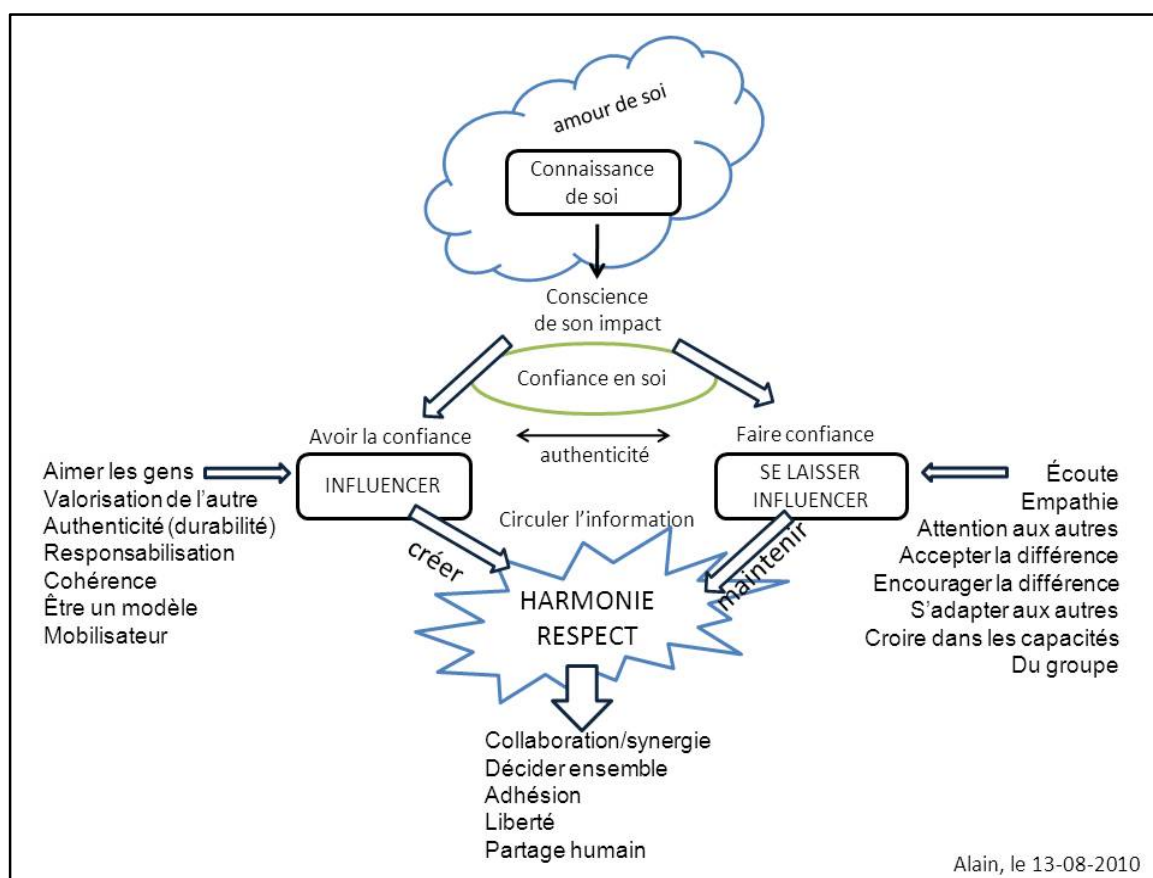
amour de soi

Connaissance de soi

Conscience de son impact

Confiance en soi

Avoir la confiance

authenticité

Faire confiance

Aimer les gens
Valorisation de l'autre
Authenticité (durabilité)
Responsabilisation
Cohérence
Être un modèle
Mobilisateur

INFLUENCER

SE LAISSER INFLUENCER

Écoute
Empathie
Attention aux autres
Accepter la différence
Encourager la différence
S'adapter aux autres
Croire dans les capacités
Du groupe

Circuler l'information

créer

maintenir

HARMONIE
RESPECT

Collaboration/synergie
Décider ensemble
Adhésion
Liberté
Partage humain

Alain, le 13-08-2010